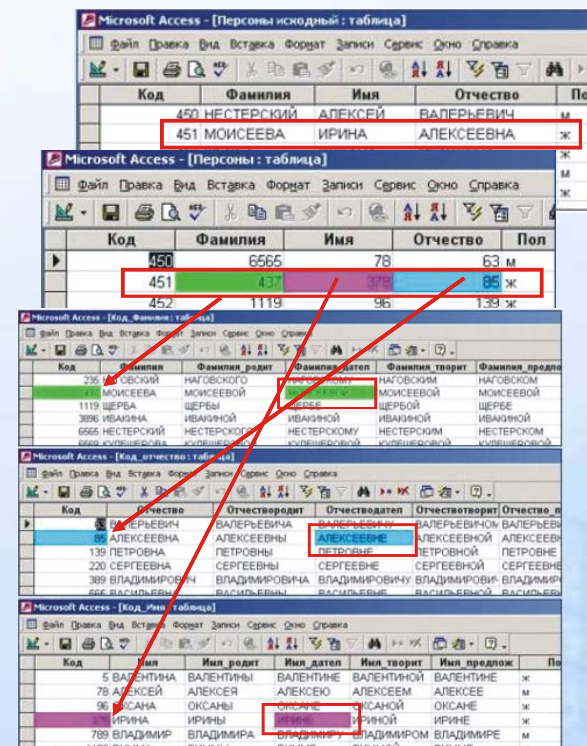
Microsoft Access - [Персоны исходный : таблица]

Файл Правка Вид Вставка Формат Записи Сервис Окно Справка

| Код | Фамилия | Имя | Отчество | Пол |
|---|---|---|---|---|
| 450 | НЕСТЕРСКИЙ | АЛЕКСЕЙ | ВАЛЕРЬЕВИЧ | м |
| 451 | МОИСЕЕВА | ИРИНА | АЛЕКСЕЕВНА | ж |

Microsoft Access - [Персоны : таблица]

Файл Правка Вид Вставка Формат Записи Сервис Окно Справка

| Код | Фамилия | Имя | Отчество | Пол |
|---|---|---|---|---|
| 450 | 6565 | 78 | 63 | м |
| 451 | 437 | 378 | 85 | ж |
| 452 | 1119 | 96 | 139 | ж |

Microsoft Access - [Код_Фамилия : таблица]

Файл Правка Вид Вставка Формат Записи Сервис Окно Справка

| Код | Фамилия | Фамилия_родит | Фамилия_дател | Фамилия_творит | Фамилия_предло |
|---|---|---|---|---|---|
| 235 | НАГОВСКИЙ | НАГОВСКОГО | НАГОВСКОМУ | НАГОВСКИМ | НАГОВСКОМ |
| 437 | МОИСЕЕВА | МОИСЕЕВОЙ | МОИСЕЕВОЙ | МОИСЕЕВОЙ | МОИСЕЕВОЙ |
| 1119 | ЩЕРБА | ЩЕРБЫ | ЩЕРБЕ | ЩЕРБОЙ | ЩЕРБЕ |
| 3896 | ИВАКИНА | ИВАКИНОЙ | ИВАКИНОЙ | ИВАКИНОЙ | ИВАКИНОЙ |
| 6565 | НЕСТЕРСКИЙ | НЕСТЕРСКОГО | НЕСТЕРСКОМУ | НЕСТЕРСКИМ | НЕСТЕРСКОМ |
| 6569 | КУЛЕШЕРОВА | КУЛЕШЕРОВОЙ | КУЛЕШЕРОВОЙ | КУЛЕШЕРОВОЙ | КУЛЕШЕРОВОЙ |

Microsoft Access - [Код_отчество : таблица]

Файл Правка Вид Вставка Формат Записи Сервис Окно Справка

| Код | Отчество | Отчествородит | Отчестводател | Отчествотворит | Отчество_п |
|---|---|---|---|---|---|
| 63 | ВАЛЕРЬЕВИЧ | ВАЛЕРЬЕВИЧА | ВАЛЕРЬЕВИЧУ | ВАЛЕРЬЕВИЧОМ | ВАЛЕРЬЕВИ |
| 85 | АЛЕКСЕЕВНА | АЛЕКСЕЕВНЫ | АЛЕКСЕЕВНЕ | АЛЕКСЕЕВНОЙ | АЛЕКСЕЕВНЕ |
| 139 | ПЕТРОВНА | ПЕТРОВНЫ | ПЕТРОВНЕ | ПЕТРОВНОЙ | ПЕТРОВНЕ |
| 220 | СЕРГЕЕВНА | СЕРГЕЕВНЫ | СЕРГЕЕВНЕ | СЕРГЕЕВНОЙ | СЕРГЕЕВНЕ |
| 389 | ВЛАДИМИРОВИЧ | ВЛАДИМИРОВИЧА | ВЛАДИМИРОВИЧУ | ВЛАДИМИРОВИЧ | ВЛАДИМИРО |
| 566 | ВАСИЛЬЕВНА | ВАСИЛЬЕВНЫ | ВАСИЛЬЕВНЕ | ВАСИЛЬЕВНОЙ | ВАСИЛЬЕВНЕ |

Microsoft Access - [Код_Имя : таблица]

Файл Правка Вид Вставка Формат Записи Сервис Окно Справка

| Код | Имя | Имя_родит | Имя_дател | Имя_творит | Имя_предлож | |
|---|---|---|---|---|---|---|
| 5 | ВАЛЕНТИНА | ВАЛЕНТИНЫ | ВАЛЕНТИНЕ | ВАЛЕНТИНОЙ | ВАЛЕНТИНЕ | ж |
| 78 | АЛЕКСЕЙ | АЛЕКСЕЯ | АЛЕКСЕЮ | АЛЕКСЕЕМ | АЛЕКСЕЕ | м |
| 96 | ОКСАНА | ОКСАНЫ | ОКСАНЕ | ОКСАНОЙ | ОКСАНЕ | ж |
| 378 | ИРИНА | ИРИНЫ | ИРИНЕ | ИРИНОЙ | ИРИНЕ | ж |
| 789 | ВЛАДИМИР | ВЛАДИМИРА | ВЛАДИМИРУ | ВЛАДИМИРОМ | ВЛАДИМИРЕ | м |